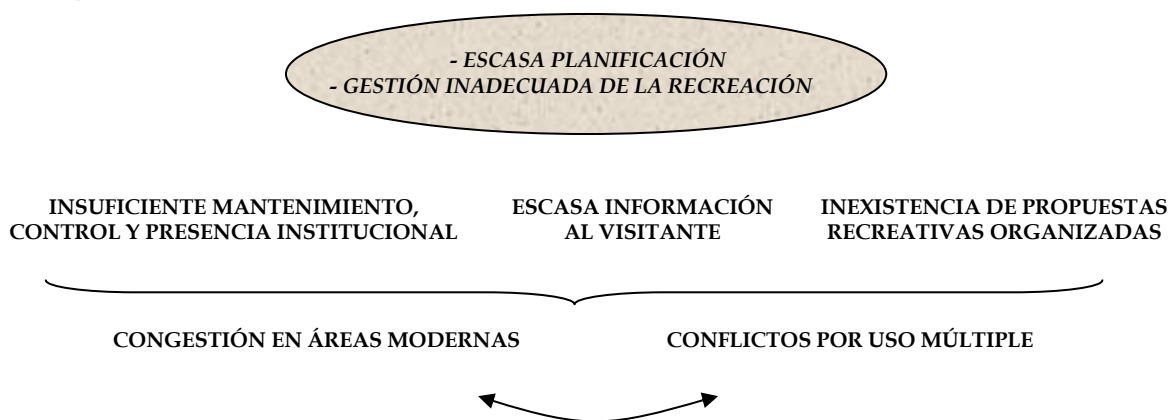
- ESCASA PLANIFICACIÓN
- GESTIÓN INADECUADA DE LA RECREACIÓN

INSUFICIENTE MANTENIMIENTO, CONTROL Y PRESENCIA INSTITUCIONAL

ESCASA INFORMACIÓN AL VISITANTE

INEXISTENCIA DE PROPUESTAS RECREATIVAS ORGANIZADAS

CONGESTIÓN EN ÁREAS MODERNAS

CONFLICTOS POR USO MÚLTIPLE